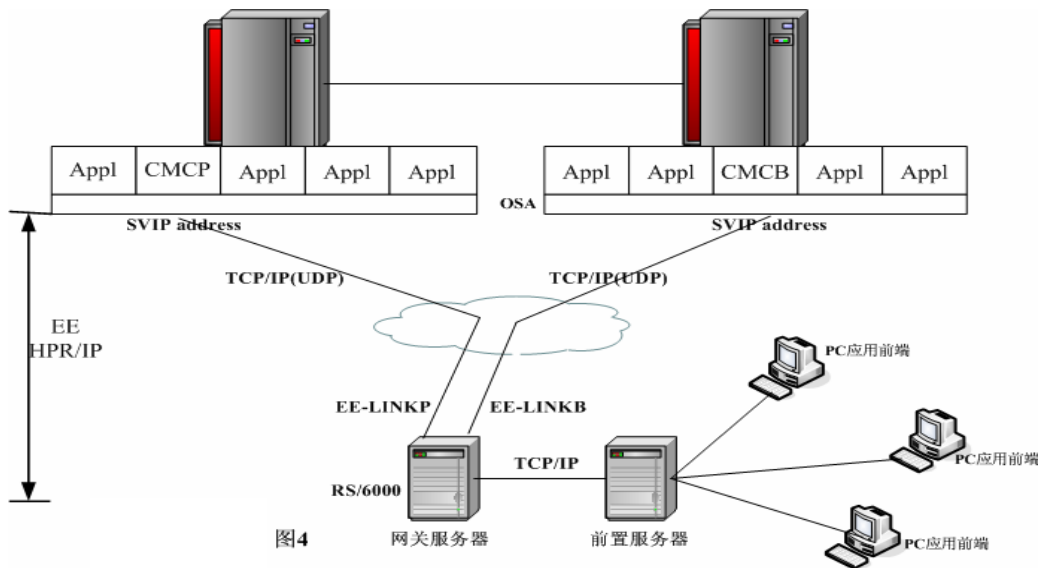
| Appl | CMCP | Appl | Appl | Appl |
|---|---|---|---|---|

OSA

| Appl | Appl | CMCB | Appl | Appl |
|---|---|---|---|---|

SVIP address

SVIP address

TCP/IP(UDP)

TCP/IP(UDP)

EE
HPR/IP

PC应用前端

EE-LINKP

EE-LINKB

PC应用前端

TCP/IP

RS/6000

图4

网关服务器

前置服务器

PC应用前端